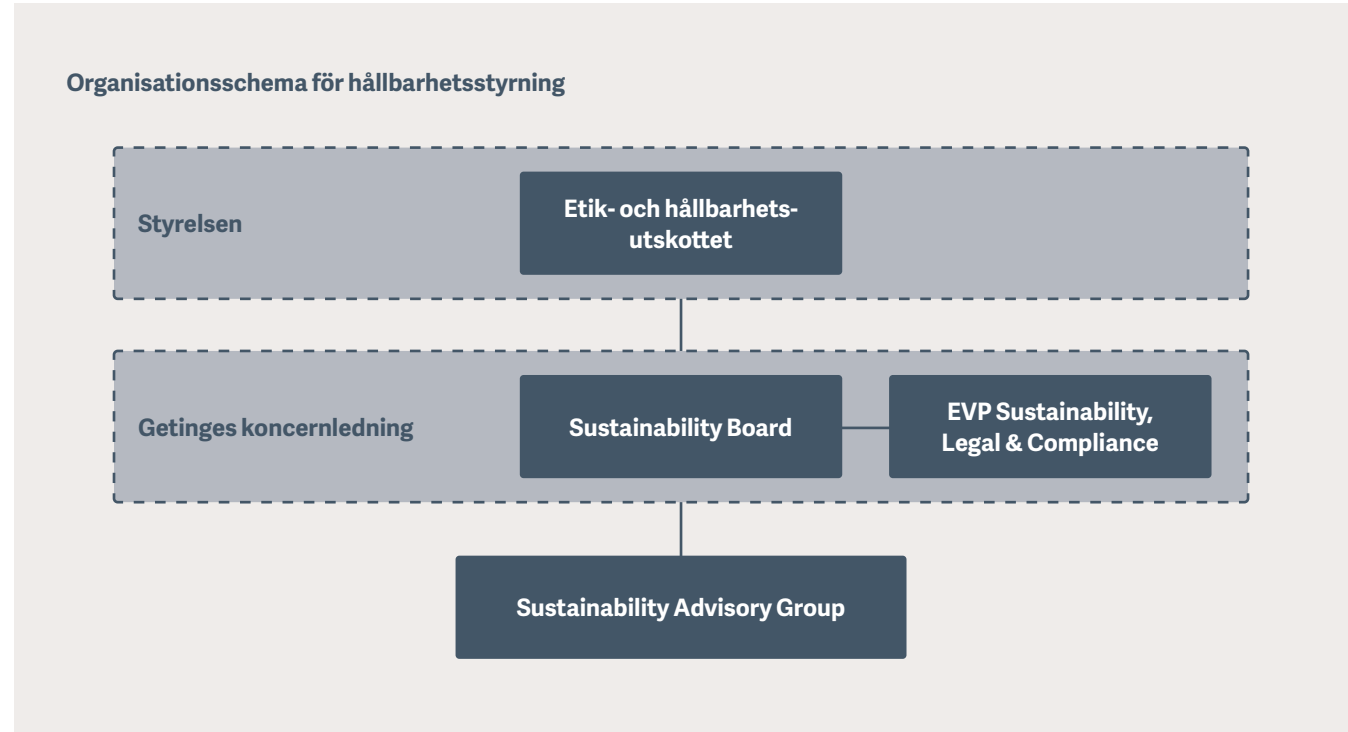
Organisationsschema för hållbarhetsstyrning

Styrelsen

Etik- och hållbarhetsutskottet

Getinges koncernledning

Sustainability Board

EVP Sustainability, Legal & Compliance

Sustainability Advisory Group